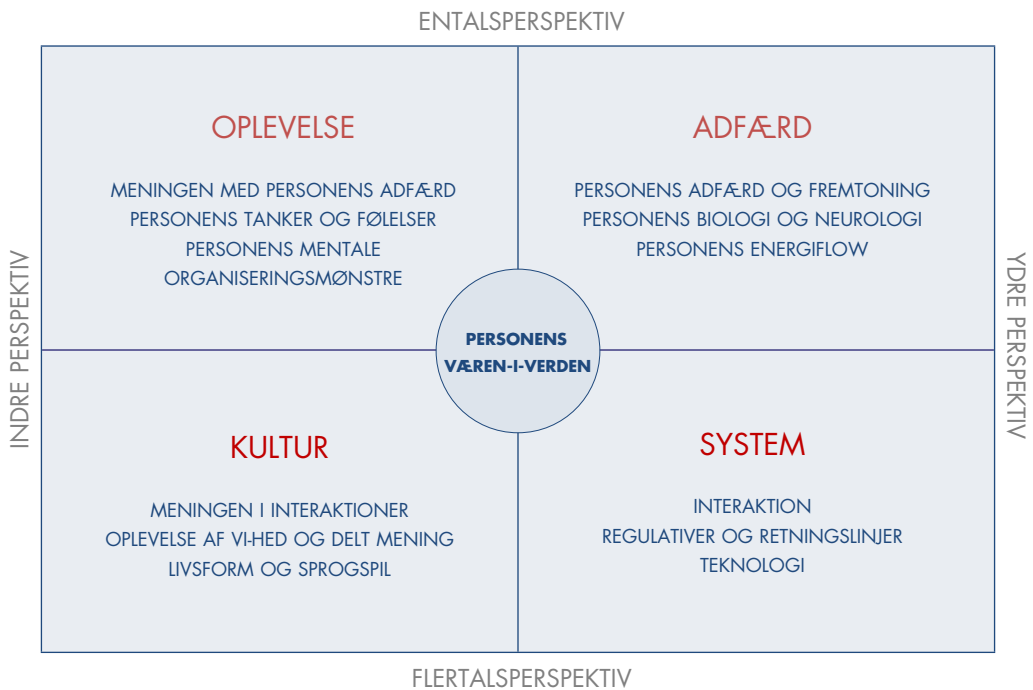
ENTALSPERSPEKTIV

INDRE PERSPEKTIV

YDRE PERSPEKTIV

OPLEVELSE

MENINGEN MED PERSONENS ADFÆRD
PERSONENS TANKER OG FØLELSER
PERSONENS MENTALE ORGANISERINGSMØNSTRE

ADFÆRD

PERSONENS ADFÆRD OG FREMTONING
PERSONENS BIOLOGI OG NEUROLOGI
PERSONENS ENERGIFLOW

PERSONENS VÆREN-I-VERDEN

KULTUR

MENINGEN I INTERAKTIONER
OPLEVELSE AF VI-HED OG DELT MENING
LIVSFORM OG SPROGSPIL

SYSTEM

INTERAKTION
REGULATIVER OG RETNINGSLINJER
TEKNOLOGI

FLERTALSPERSPEKTIV